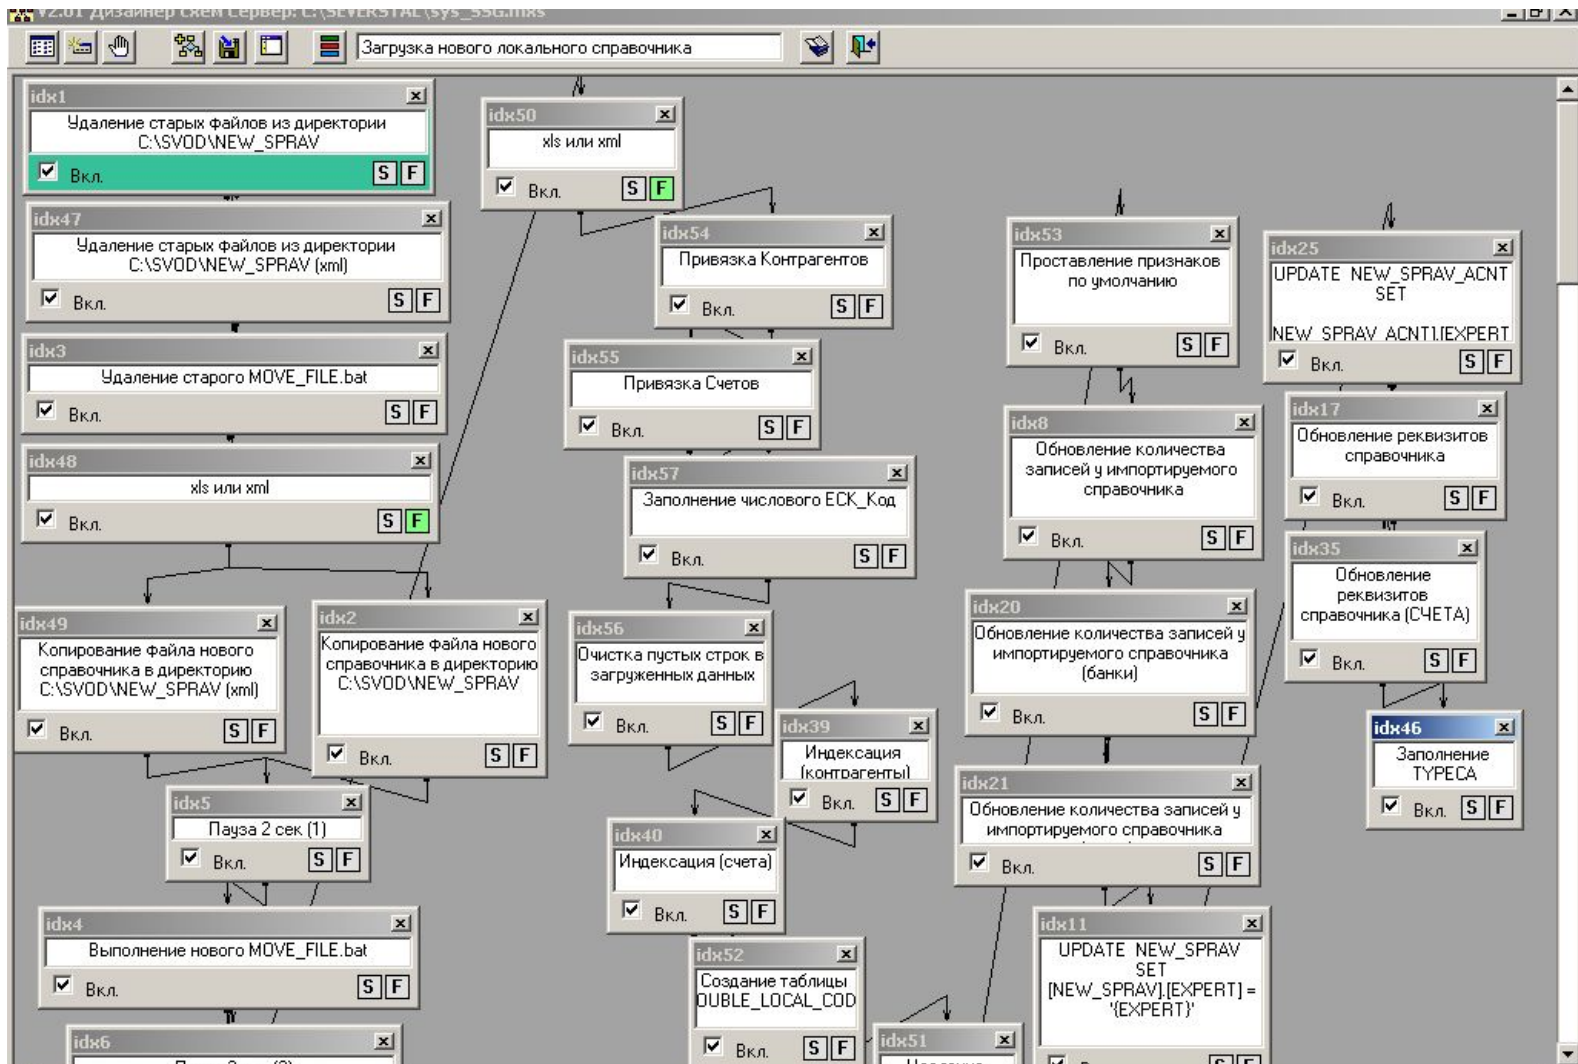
V2.01 Дизайнер схем Сервер: C:\SEVERSTAL\sys_SSG.mxs

Загрузка нового локального справочника

idx1
Удаление старых файлов из директории C:\SVOD\NEW_SPRAV
Вкл. S F

idx47
Удаление старых файлов из директории C:\SVOD\NEW_SPRAV (xml)
Вкл. S F

idx3
Удаление старого MOVE_FILE.bat
Вкл. S F

idx48
xls или xml
Вкл. S F

idx49
Копирование файла нового справочника в директорию C:\SVOD\NEW_SPRAV (xml)
Вкл. S F

idx2
Копирование файла нового справочника в директорию C:\SVOD\NEW_SPRAV
Вкл. S F

idx5
Пауза 2 сек (1)
Вкл. S F

idx4
Выполнение нового MOVE_FILE.bat
Вкл. S F

idx6
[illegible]

idx50
xls или xml
Вкл. S F

idx54
Привязка Контрагентов
Вкл. S F

idx55
Привязка Счетов
Вкл. S F

idx57
Заполнение числового ЕСК_Код
Вкл. S F

idx56
Очистка пустых строк в загруженных данных
Вкл. S F

idx39
Индексация (контрагенты)
Вкл. S F

idx40
Индексация (счета)
Вкл. S F

idx52
Создание таблицы DUBLE_LOCAL_COD
Вкл. S F

idx51
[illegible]

idx53
Проставление признаков по умолчанию
Вкл. S F

idx8
Обновление количества записей у импортируемого справочника
Вкл. S F

idx20
Обновление количества записей у импортируемого справочника (банки)
Вкл. S F

idx21
Обновление количества записей у импортируемого справочника
Вкл. S F

idx11
UPDATE NEW_SPRAV SET [NEW_SPRAV].[EXPERT] = '{EXPERT}'
S F

idx25
UPDATE NEW_SPRAV_ACNT SET NEW_SPRAV_ACNT].[EXPERT
Вкл. S F

idx17
Обновление реквизитов справочника
Вкл. S F

idx35
Обновление реквизитов справочника (СЧЕТА)
Вкл. S F

idx46
Заполнение TYPECA
Вкл. S F